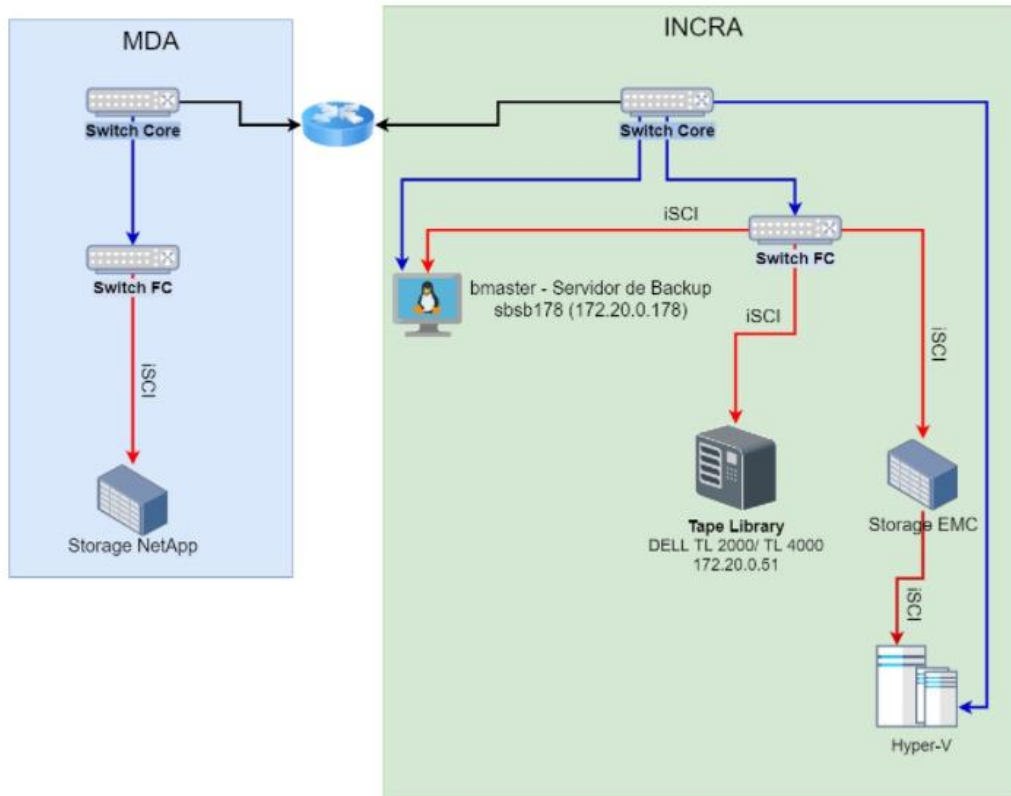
MDA

Switch Core

Switch FC

iSCI

Storage NetApp

INCRA

Switch Core

iSCI

Switch FC

bmaster - Servidor de Backup
sbsb178 (172.20.0.178)

iSCI

iSCI

Tape Library
DELL TL 2000/ TL 4000
172.20.0.51

Storage EMC

iSCI

Hyper-V